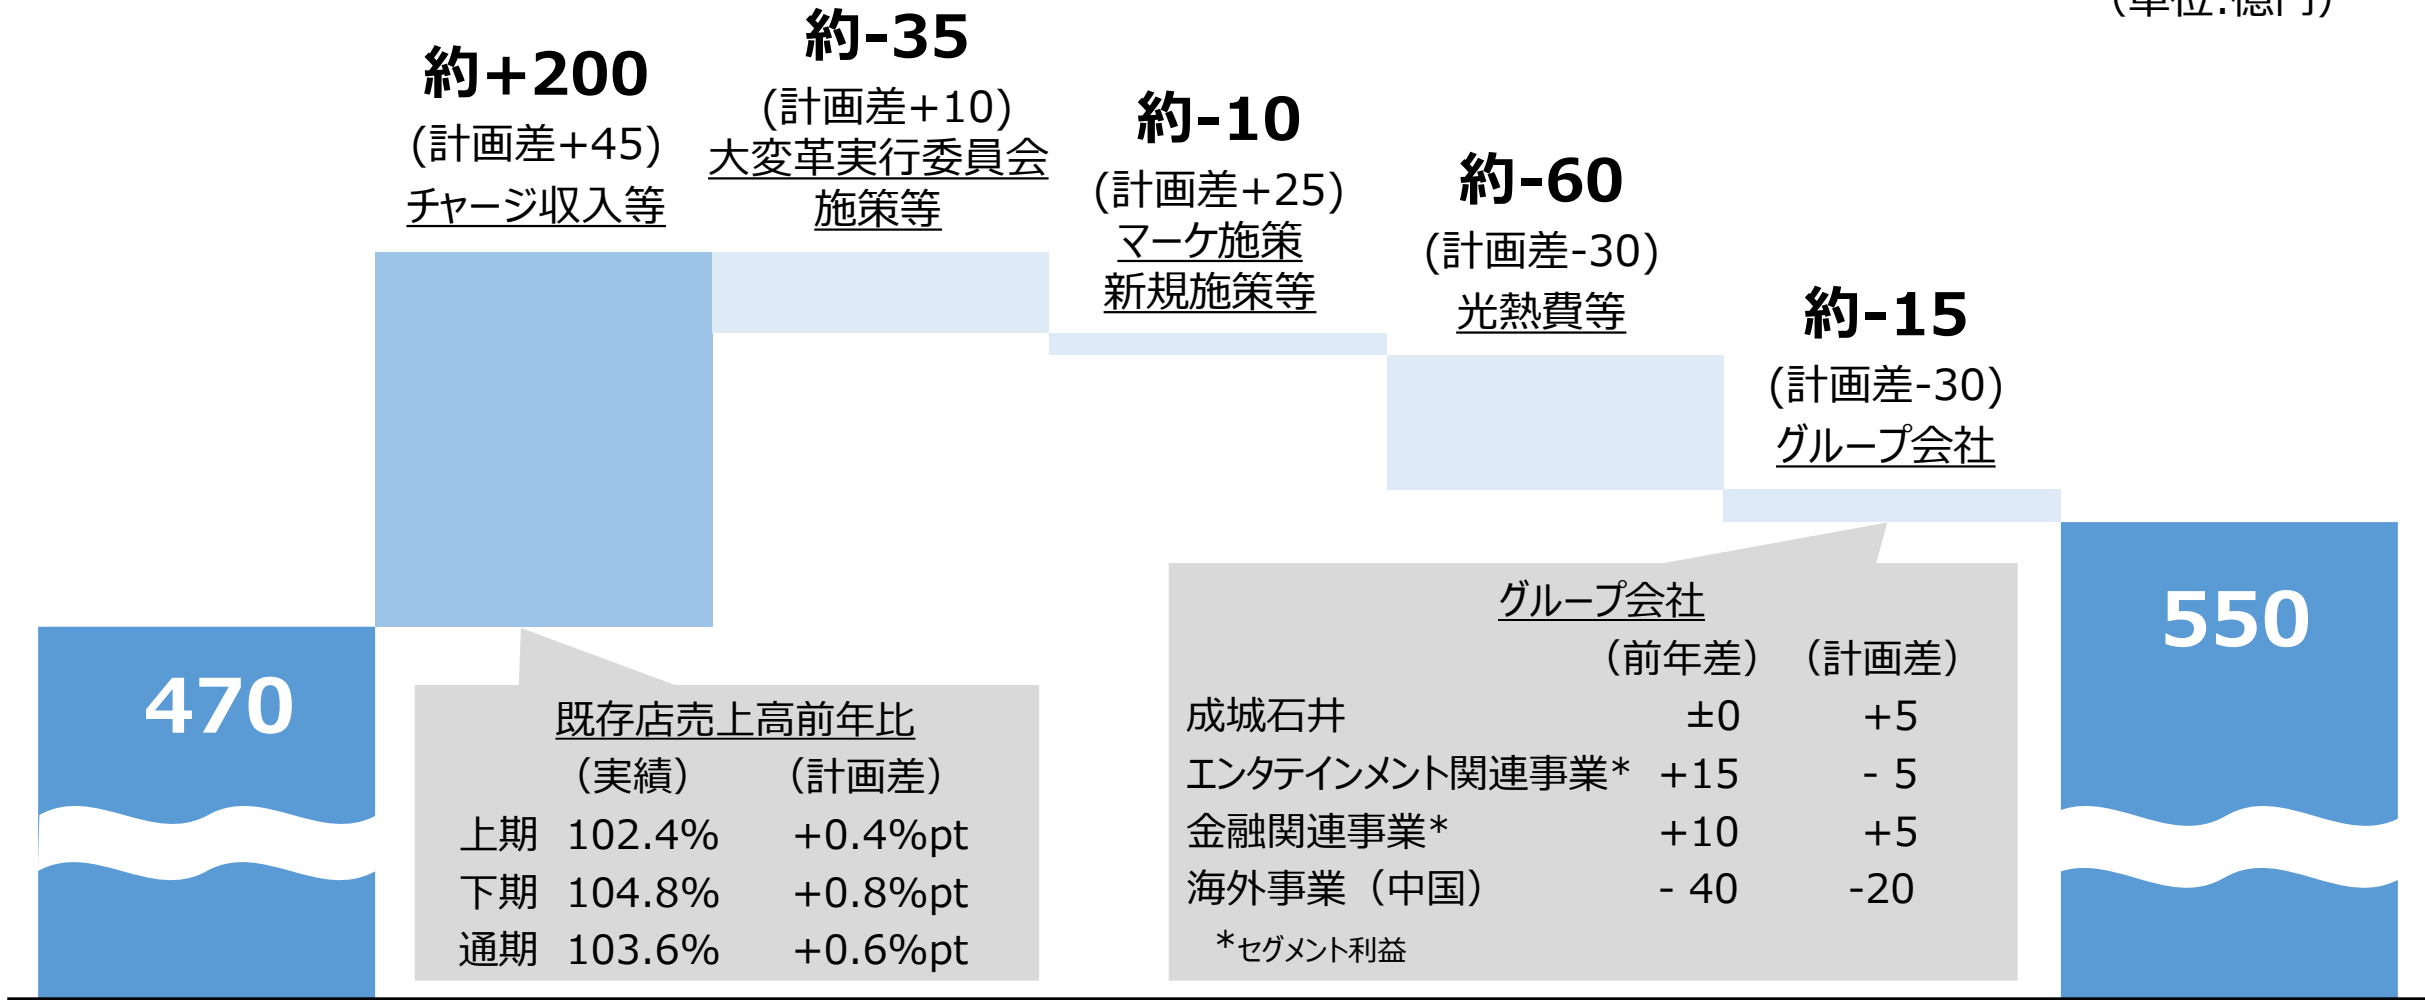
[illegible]

約+200
(計画差+45)
チャージ収入等

約-35
(計画差+10)
大変革実行委員会施策等

約-10
(計画差+25)
マーケ施策
新規施策等

約-60
(計画差-30)
光熱費等

約-15
(計画差-30)
グループ会社

470

550

既存店売上高前年比

| | （実績） | （計画差） |
|---|---|---|
| 上期 | 102.4% | +0.4%pt |
| 下期 | 104.8% | +0.8%pt |
| 通期 | 103.6% | +0.6%pt |

グループ会社

| | （前年差） | （計画差） |
|---|---|---|
| 成城石井 | ±0 | +5 |
| エンタテインメント関連事業* | +15 | - 5 |
| 金融関連事業* | +10 | +5 |
| 海外事業（中国） | - 40 | -20 |

*セグメント利益